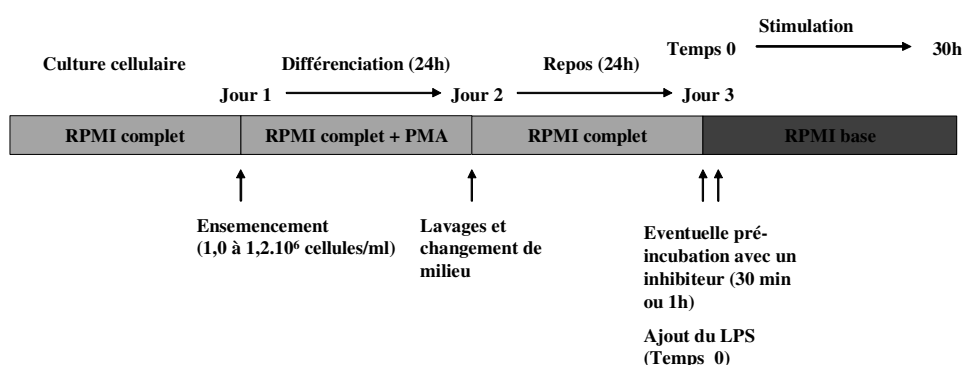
Stimulation

Temps 0 → 30h

Culture cellulaire

Différenciation (24h)

Repos (24h)

Jour 1 → Jour 2 → Jour 3

| RPMI complet | RPMI complet + PMA | RPMI complet | RPMI base |
|---|---|---|---|

Ensemencement (1,0 à 1,2.10$^6$ cellules/ml)

Lavages et changement de milieu

Eventuelle pré-incubation avec un inhibiteur (30 min ou 1h)

Ajout du LPS (Temps 0)